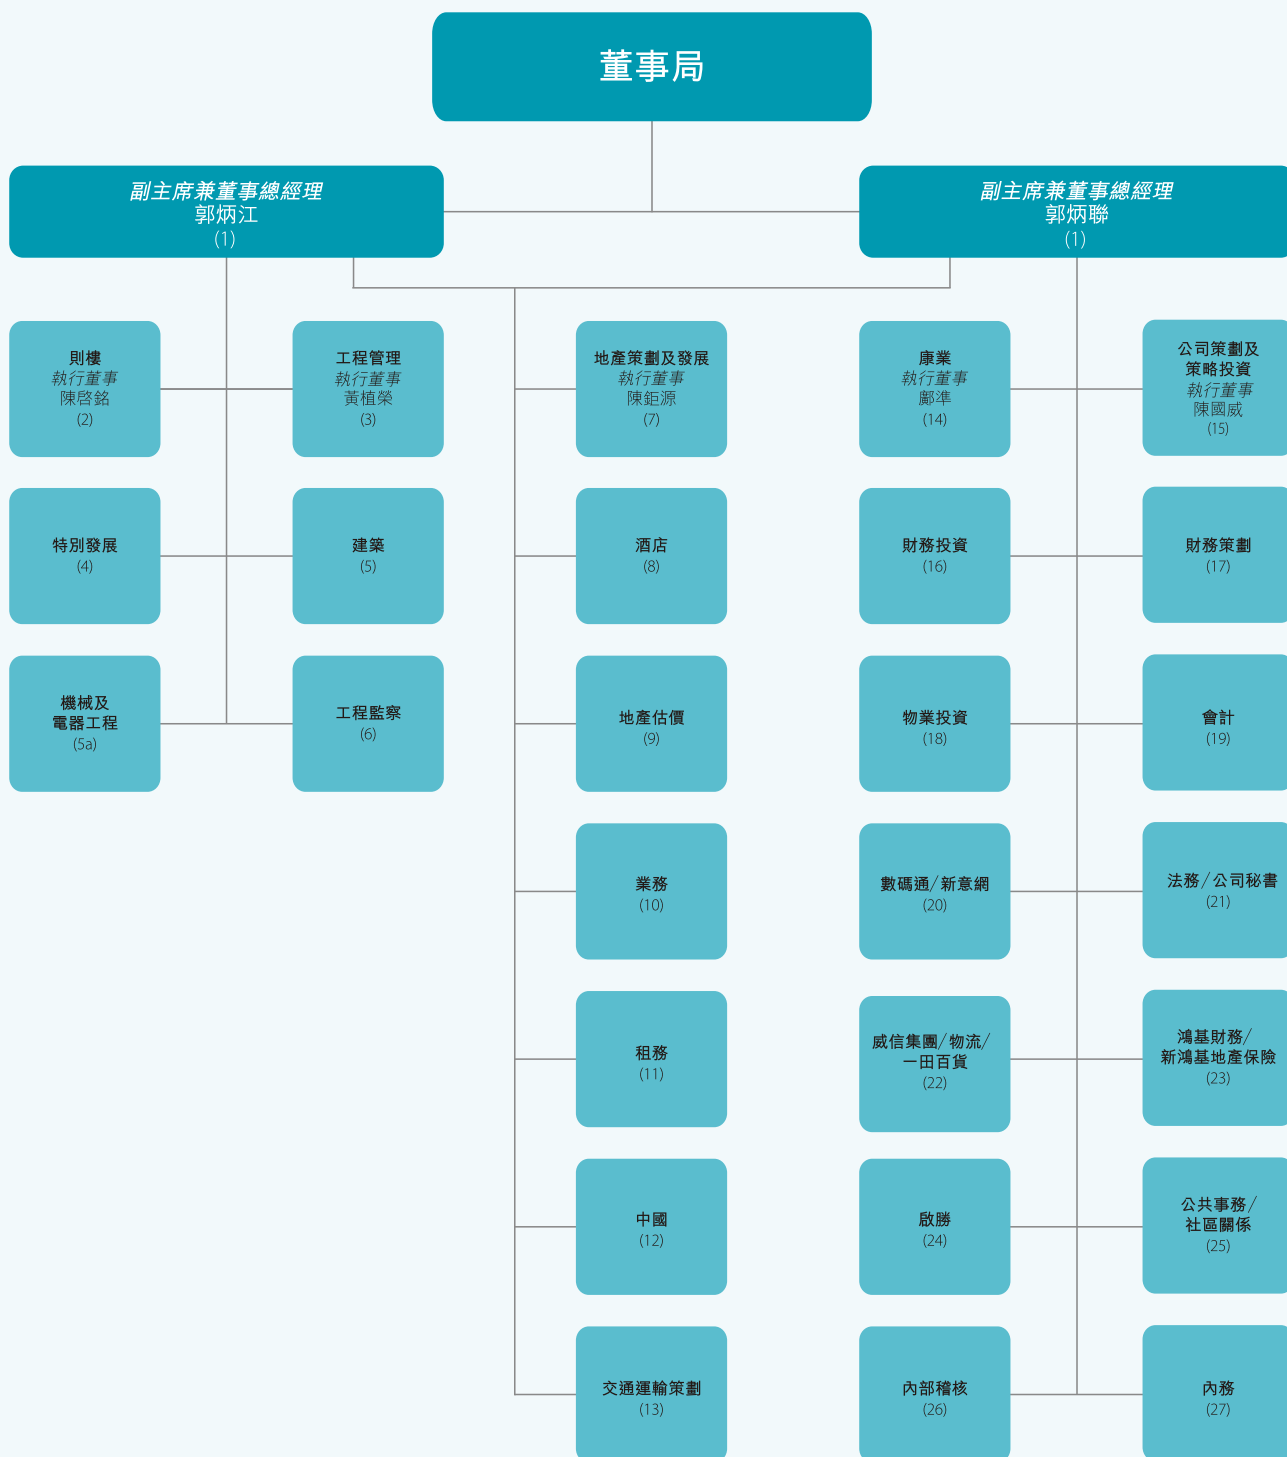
董事局

副主席兼董事總經理
郭炳江
(1)

副主席兼董事總經理
郭炳聯
(1)

則樓
執行董事
陳啓銘
(2)

工程管理
執行董事
黃植榮
(3)

地產策劃及發展
執行董事
陳鉅源
(7)

康業
執行董事
鄺準
(14)

公司策劃及策略投資
執行董事
陳國威
(15)

特別發展
(4)

建築
(5)

酒店
(8)

財務投資
(16)

財務策劃
(17)

機械及電器工程
(5a)

工程監察
(6)

地產估價
(9)

物業投資
(18)

會計
(19)

業務
(10)

數碼通/新意網
(20)

法務/公司秘書
(21)

租務
(11)

威信集團/物流/一田百貨
(22)

鴻基財務/新鴻基地產保險
(23)

中國
(12)

啟勝
(24)

公共事務/社區關係
(25)

交通運輸策劃
(13)

內部稽核
(26)

內務
(27)